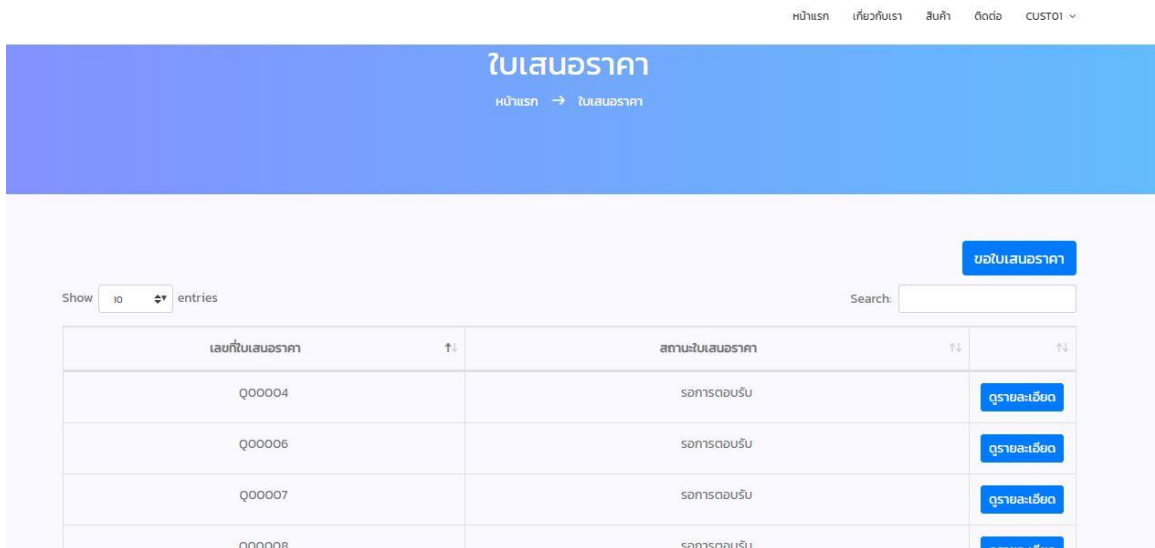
หน้าแรก เกี่ยวกับเรา สินค้า ติดต่อ CUST01

ใบเสนอราคา

หน้าแรก → ใบเสนอราคา

ขอใบเสนอราคา

Show 10 entries

Search:

| เลขที่ใบเสนอราคา | สถานะใบเสนอราคา | |
|---|---|---|
| Q00004 | รอการตอบรับ | ดูรายละเอียด |
| Q00006 | รอการตอบรับ | ดูรายละเอียด |
| Q00007 | รอการตอบรับ | ดูรายละเอียด |
| Q00008 | รอการตอบรับ | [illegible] |